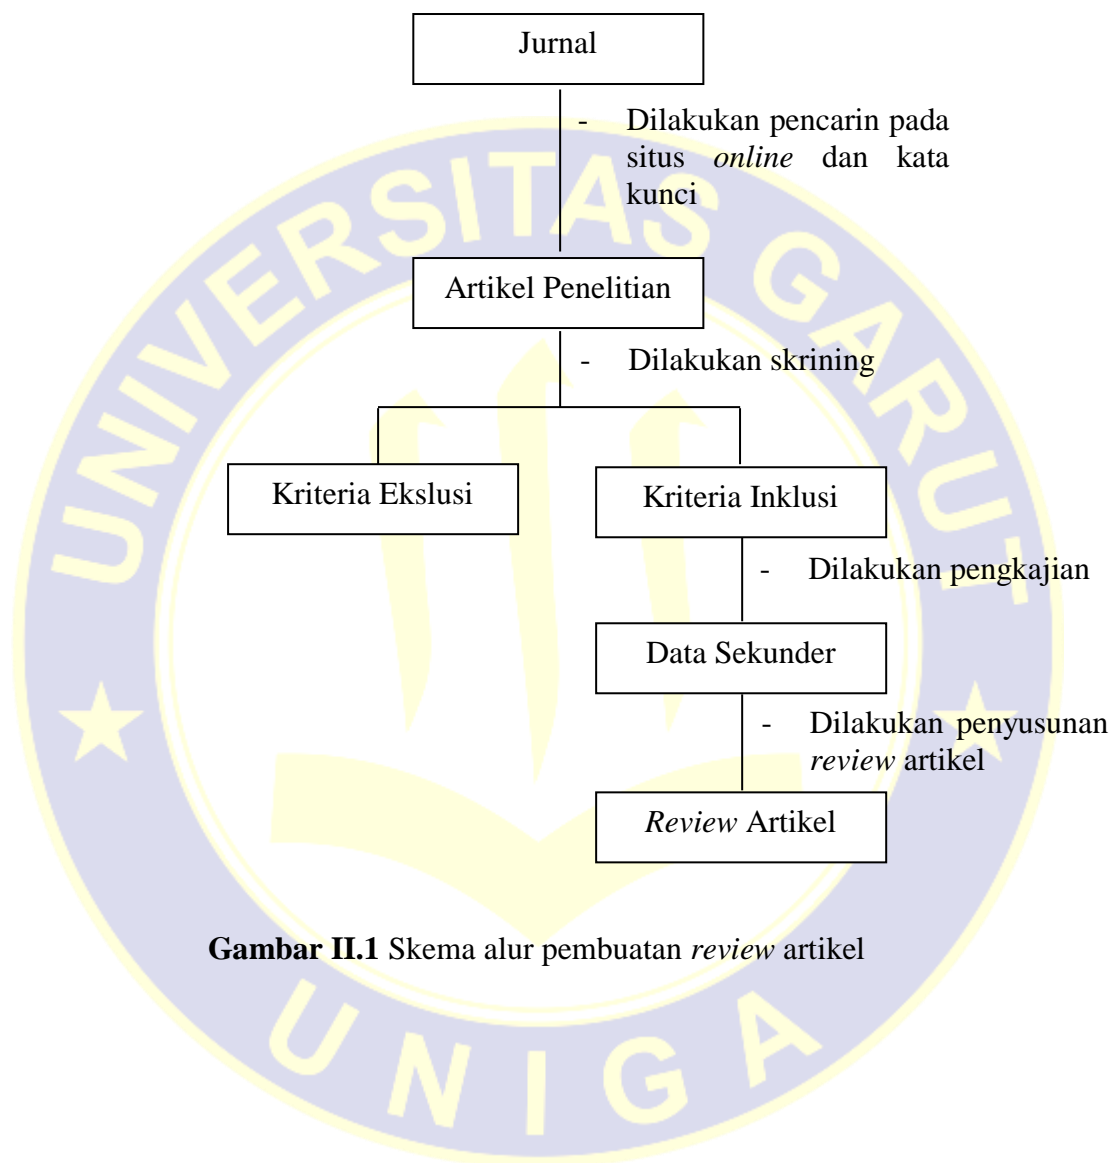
Jurnal

- Dilakukan pencarin pada situs *online* dan kata kunci

Artikel Penelitian

- Dilakukan skrining

Kriteria Ekslusi

Kriteria Inklusi

- Dilakukan pengkajian

Data Sekunder

- Dilakukan penyusunan *review* artikel

*Review* Artikel

**Gambar II.1** Skema alur pembuatan *review* artikel

UNIVERSITAS GARUT

UNIGA